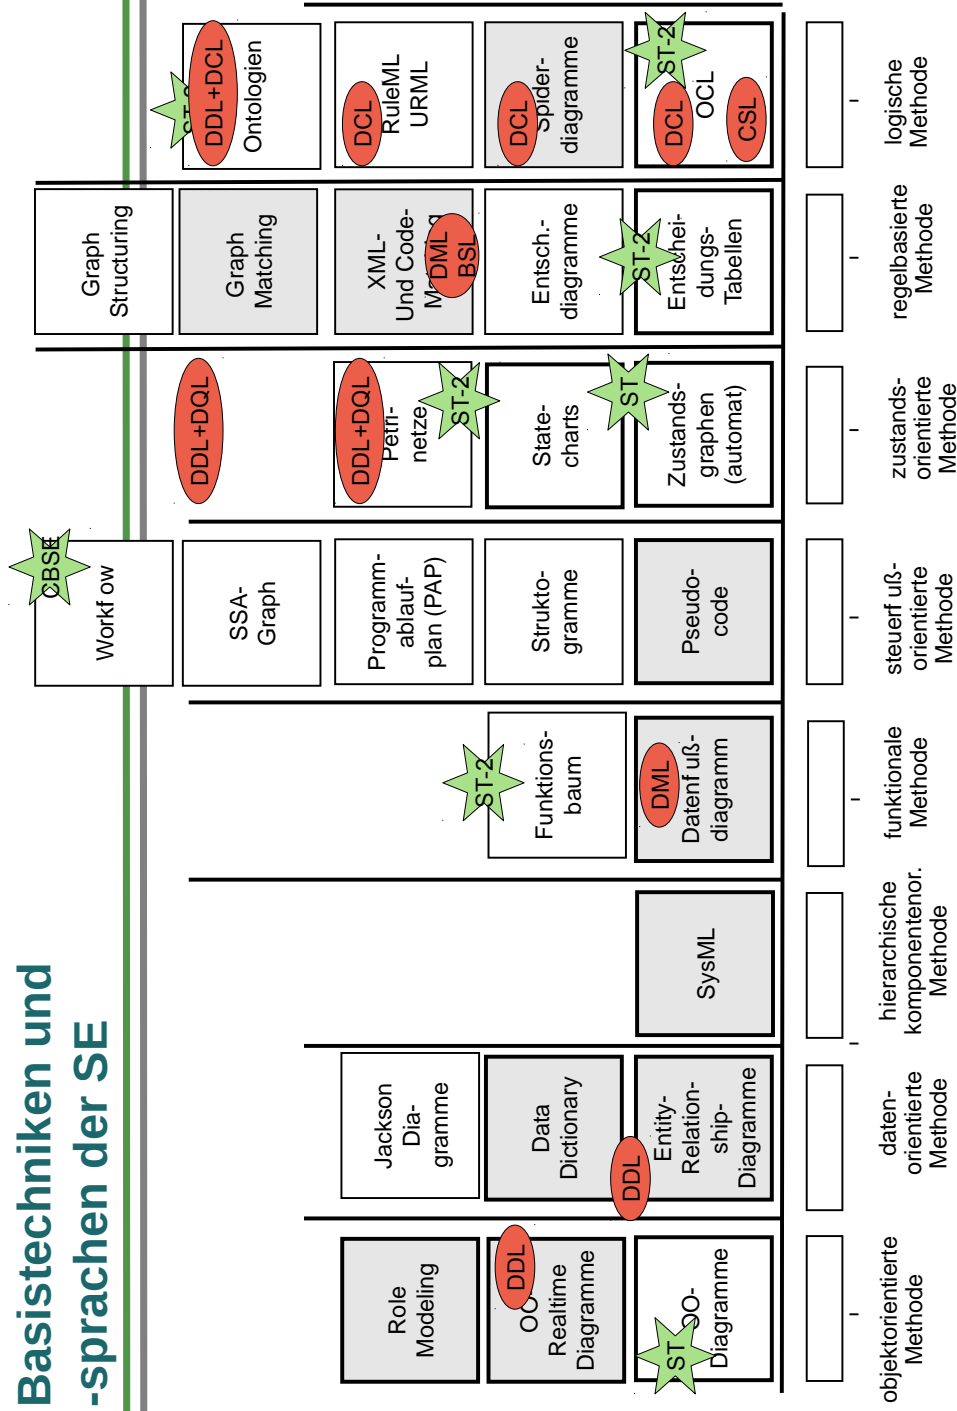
Basistechniken und -sprachen der SE

objektorientierte Methode

daten-orientierte Methode

hierarchische komponentenor. Methode

funktionale Methode

steuerf uß-orientierte Methode

zustands-orientierte Methode

regelbasierte Methode

logische Methode

Role Modeling

DDL
OO Realtime Diagramme

ST
OO-Diagramme

Jackson Dia-gramme

Data Dictionary

DDL
Entity-Relation-ship-Diagramme

SysML

ST-2
Funktions-baum

DML
Datenf uß-diagramm

CBSE
Workf ow

SSA-Graph

Programm-ablauf-plan (PAP)

Strukto-gramme

Pseudo-code

DDL+DQL

DDL+DQL
Petri-netze
ST-2

State-charts

ST
Zustands-graphen (automat)

Graph Structuring

Graph Matching

XML-Und Code-M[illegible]
DML
BSL

Entsch.-diagramme

ST-2
Entschei-dungs-Tabellen

ST-2
DDL+DCL
Ontologien

DCL
RuleML URML

DCL
Spider-diagramme

ST-2
DCL
OCL
CSL